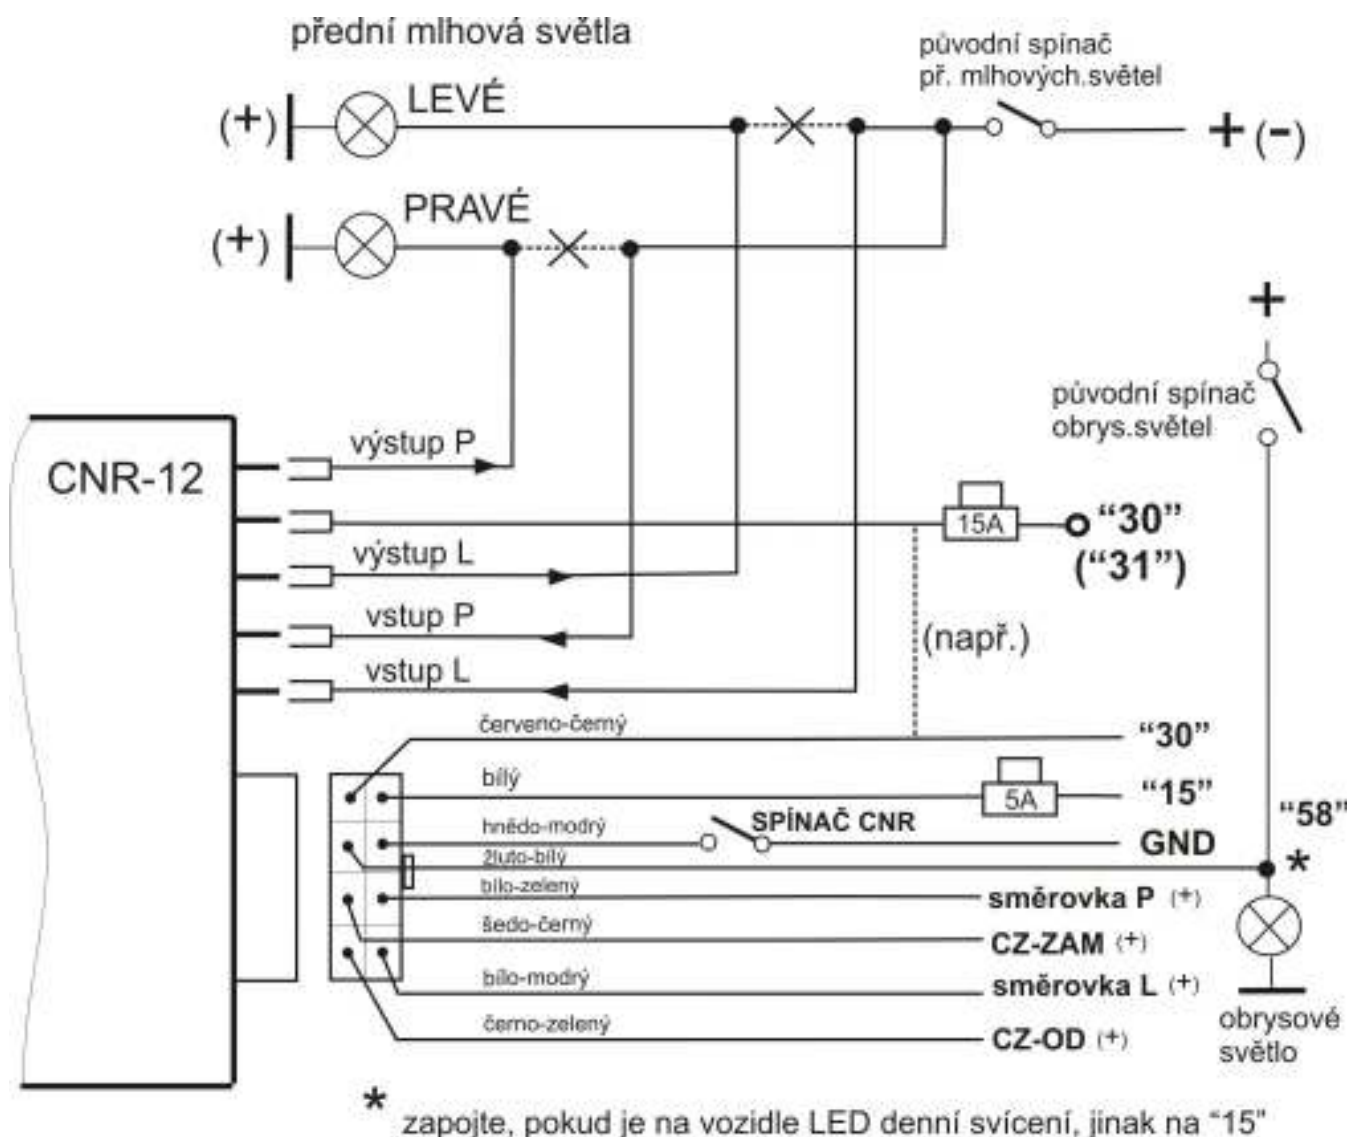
přední mlhová světla

původní spínač př. mlhových.světel

(+) LEVÉ

+ (-)

(+) PRAVÉ

+

původní spínač obrys.světel

CNR-12

výstup P

15A

"30"
("31")

výstup L

vstup P

(např.)

vstup L

červeno-černý

"30"

bílý

5A

"15"

"58"

hnědo-modrý

SPÍNAČ CNR

GND

žluto-bílý

*

bílo-zelený

směrovka P (+)

šedo-černý

CZ-ZAM (+)

bílo-modrý

směrovka L (+)

obrysové světlo

černo-zelený

CZ-OD (+)

* zapojte, pokud je na vozidle LED denní svícení, jinak na "15"